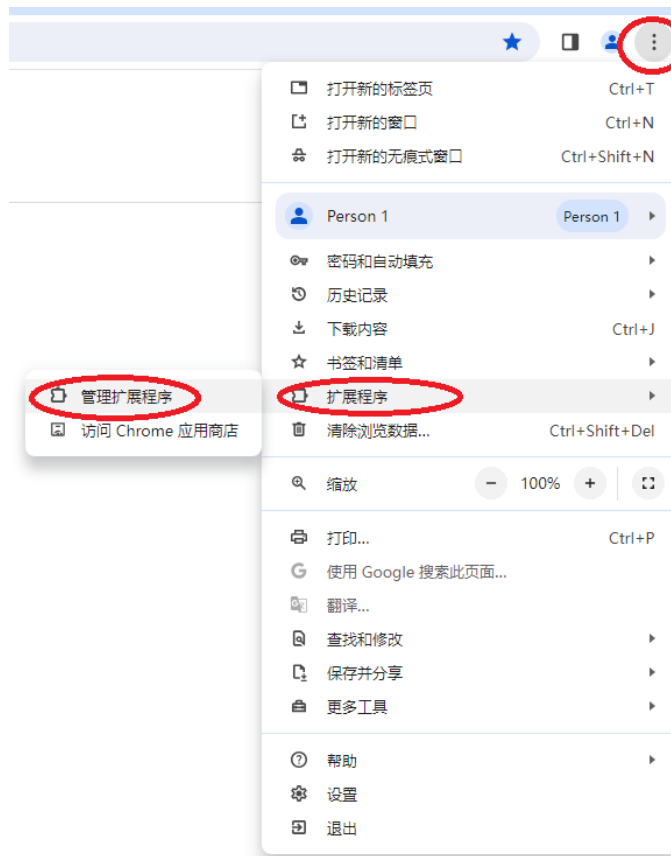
打开新的标签页 Ctrl+T
打开新的窗口 Ctrl+N
打开新的无痕式窗口 Ctrl+Shift+N

Person 1 Person 1

密码和自动填充
历史记录
下载内容 Ctrl+J
书签和清单
扩展程序
清除浏览数据... Ctrl+Shift+Del

管理扩展程序
访问 Chrome 应用商店

缩放 − 100% +

打印... Ctrl+P
使用 Google 搜索此页面...
翻译...
查找和修改
保存并分享
更多工具

帮助
设置
退出